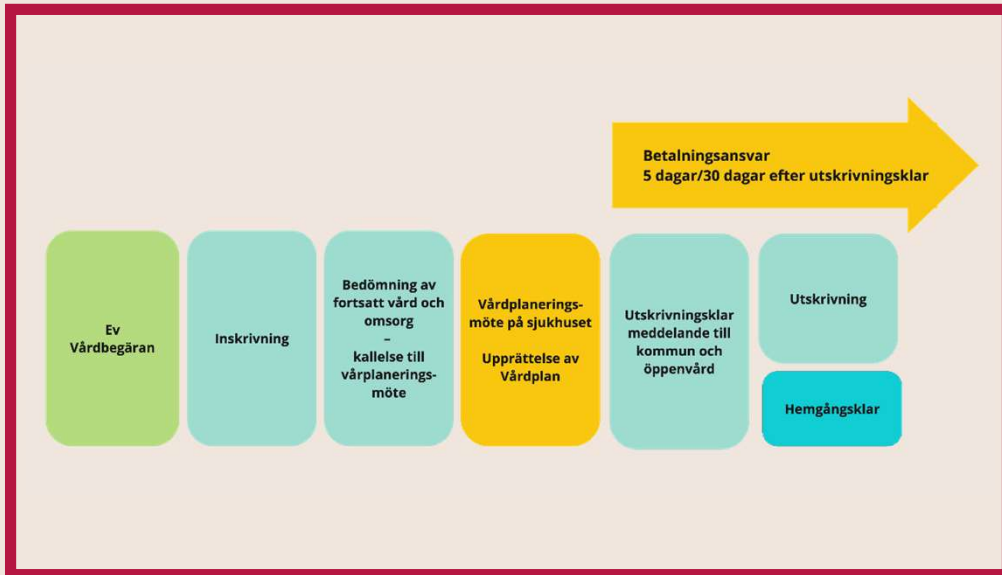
Betalningsansvar
5 dagar/30 dagar efter utskrivningsklar

Ev Vårdbegäran

Inskrivning

Bedömning av fortsatt vård och omsorg
–
kallelse till vårplaneringsmöte

Vårdplaneringsmöte på sjukhuset

Upprättelse av Vårdplan

Utskrivningsklar meddelande till kommun och öppenvård

Utskrivning

Hemgångsklar